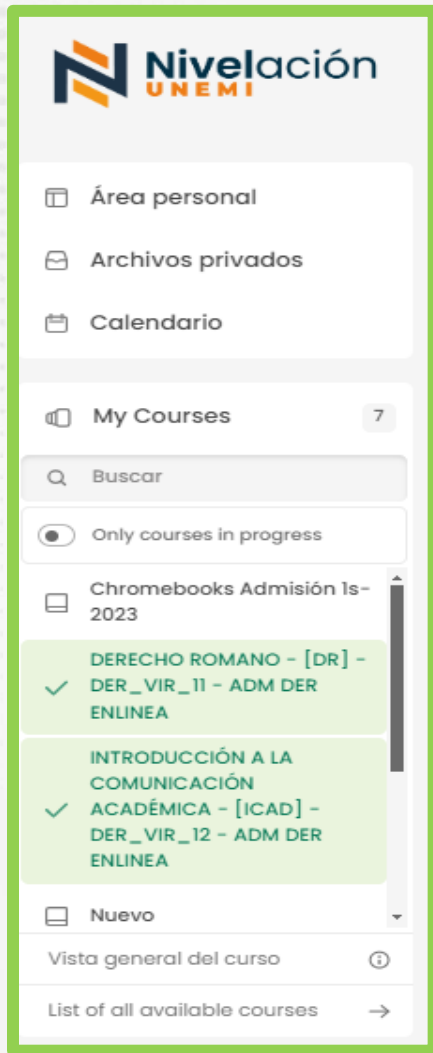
Nivelación
UNEMI

Área personal

Archivos privados

Calendario

My Courses 7

Buscar

Only courses in progress

Chromebooks Admisión 1s-2023

DERECHO ROMANO - [DR] - DER_VIR_11 - ADM DER ENLINEA

INTRODUCCIÓN A LA COMUNICACIÓN ACADÉMICA - [ICAD] - DER_VIR_12 - ADM DER ENLINEA

Nuevo

Vista general del curso

List of all available courses